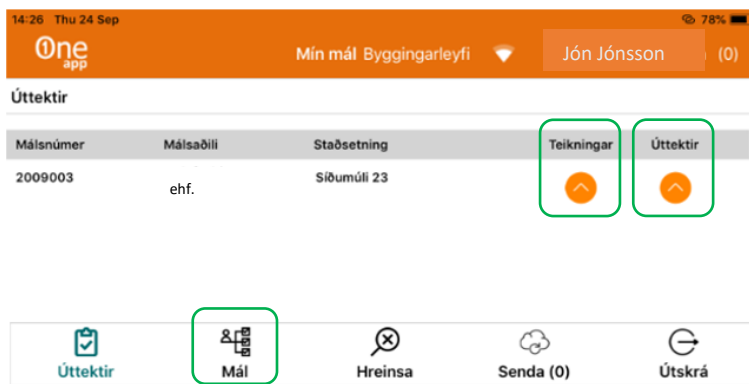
14:26 Thu 24 Sep

78%

One app

Mín mál Byggingarleyfi

Jón Jónsson

(0)

Úttektir

| Málsnúmer | Málsaðili | Staðsetning | Teikningar | Úttektir |
|---|---|---|---|---|
| 2009003 | ehf. | Síðumúli 23 | | |

Úttektir

Mál

Hreinsa

Senda (0)

Útskrá